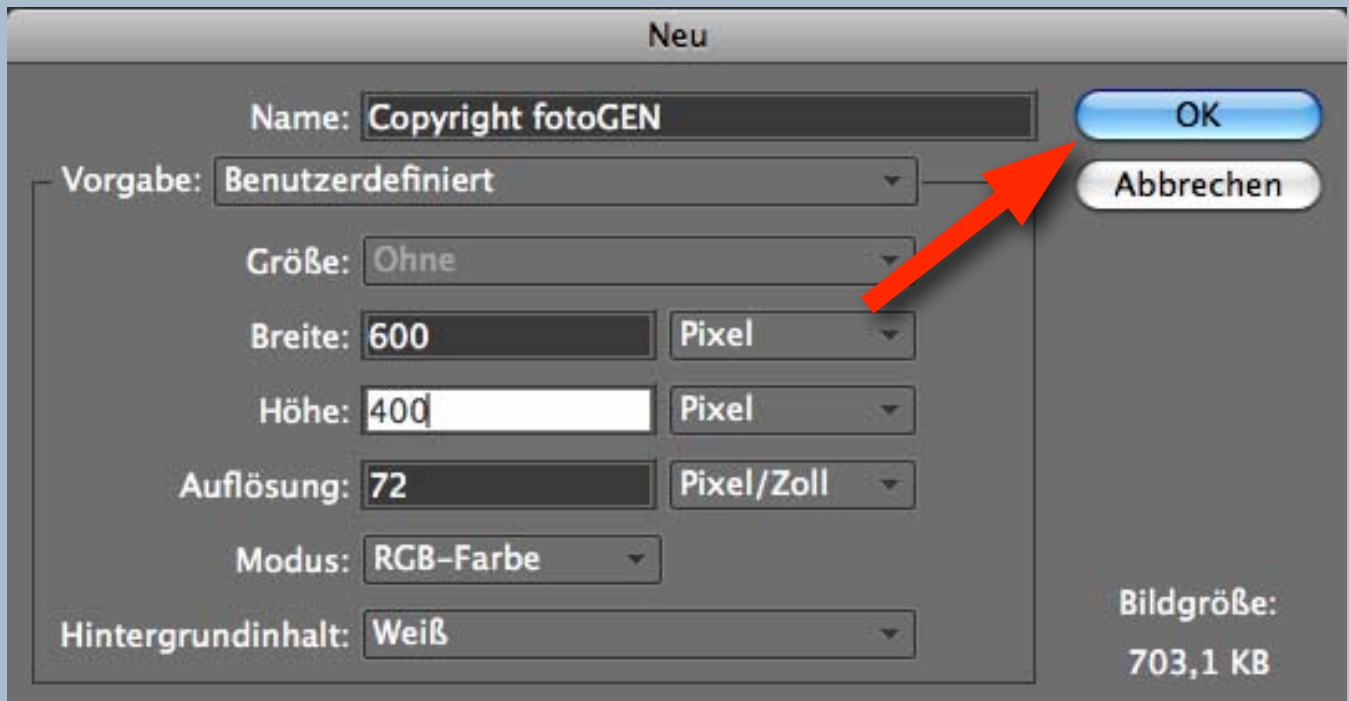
Neu

Name: Copyright fotoGEN

OK

Abbrechen

Vorgabe: Benutzerdefiniert

Größe: Ohne

Breite: 600 Pixel

Höhe: 400 Pixel

Auflösung: 72 Pixel/Zoll

Modus: RGB-Farbe

Hintergrundinhalt: Weiß

Bildgröße:

703,1 KB